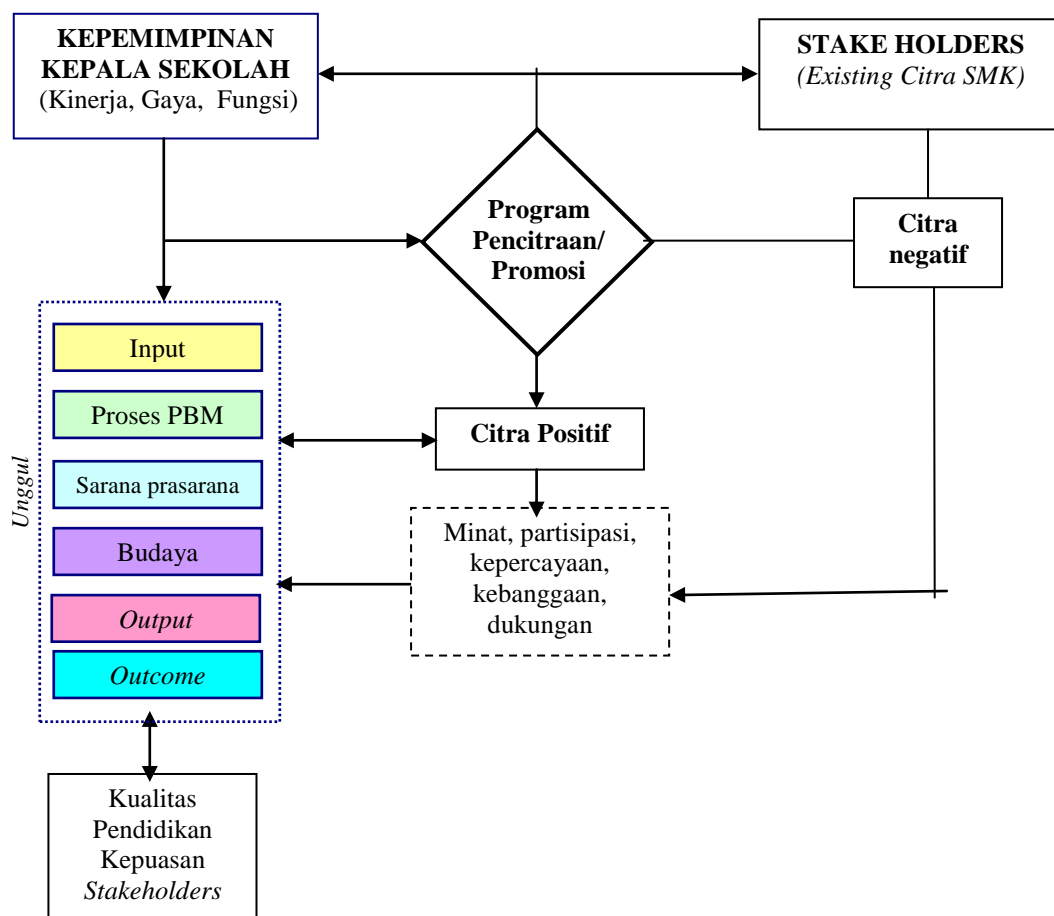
KEPEMIMPINAN KEPALA SEKOLAH
(Kinerja, Gaya, Fungsi)

STAKE HOLDERS
(Existing Citra SMK)

Program Pencitraan/ Promosi

Citra negatif

Unggul

Input

Proses PBM

Sarana prasarana

Budaya

Output

Outcome

Citra Positif

Minat, partisipasi, kepercayaan, kebanggaan, dukungan

Kualitas Pendidikan Kepuasan Stakeholders